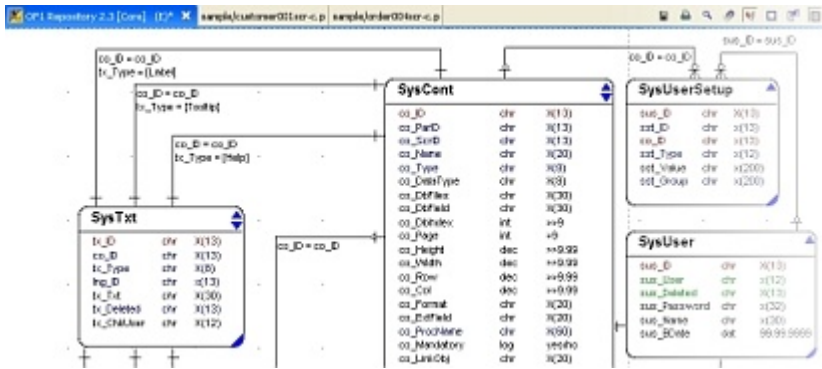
OP1 Repository 2.3 [Core] (E)* ✕ sample/customer001scr-c.p sample/order004scr-c.p

co_ID = co_ID
tx_Type = [Label]

co_ID = co_ID
tx_Type = [Tooltip]

co_ID = co_ID
tx_Type = [Help]

co_ID = co_ID

co_ID = co_ID

sus_ID = sus_ID

SysCont

| | | |
|---|---|---|
| co_ID | chr | X(13) |
| co_ParID | chr | X(13) |
| co_SortID | chr | X(13) |
| co_Name | chr | X(20) |
| co_Type | chr | X(8) |
| co_DataType | chr | X(8) |
| co_DbFiles | chr | X(30) |
| co_DbField | chr | X(30) |
| co_DbIndex | int | >>9 |
| co_Page | int | >9 |
| co_Height | dec | >>9.99 |
| co_Width | dec | >>9.99 |
| co_Row | dec | >>9.99 |
| co_Col | dec | >>9.99 |
| co_Format | chr | X(20) |
| co_EdiField | chr | X(20) |
| co_ProcName | chr | X(60) |
| co_Mandatory | log | yes/no |
| co_LinkObj | chr | X(20) |

SysTxt

| | | |
|---|---|---|
| tx_ID | chr | X(13) |
| co_ID | chr | X(13) |
| tx_Type | chr | X(8) |
| lng_ID | chr | x(13) |
| tx_Txt | chr | X(30) |
| tx_Deleted | chr | X(13) |
| tx_ChUser | chr | X(12) |

SysUserSetup

| | | |
|---|---|---|
| sus_ID | chr | x(13) |
| sst_ID | chr | x(13) |
| co_ID | chr | x(13) |
| sst_Type | chr | x(12) |
| sst_Value | chr | x(200) |
| sst_Group | chr | x(200) |

SysUser

| | | |
|---|---|---|
| sus_ID | chr | X(13) |
| sus_User | chr | x(12) |
| sus_Deleted | chr | X(13) |
| sus_Password | chr | x(32) |
| sus_Name | chr | x(30) |
| sus_EDate | dat | 99.99.9999 |